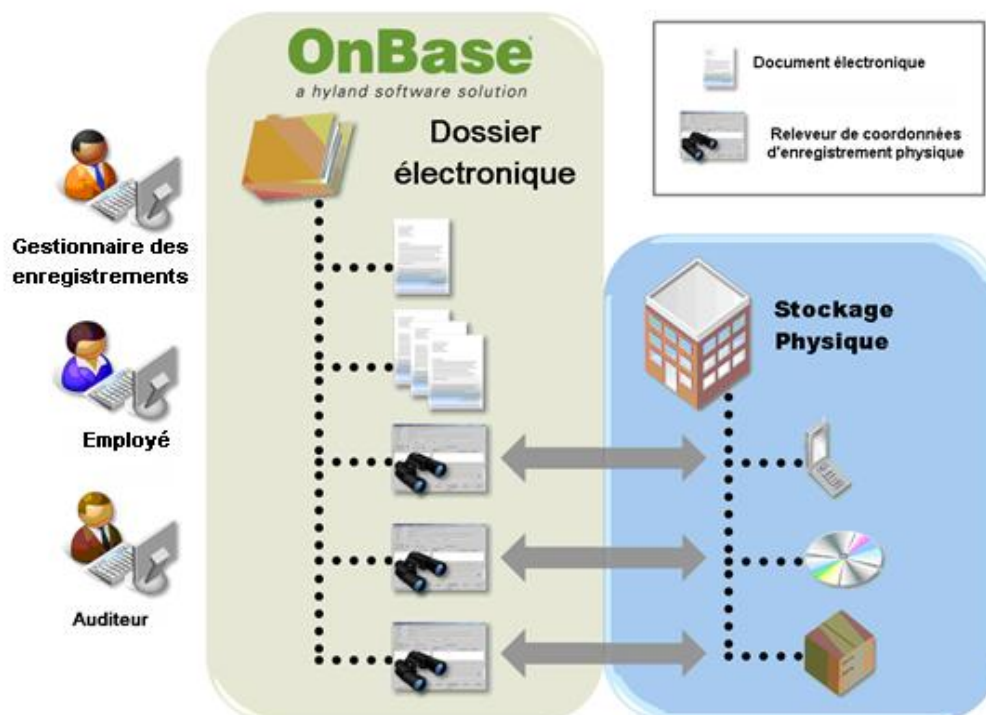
OnBase
a hyland software solution

Dossier électronique

Document électronique

Releveur de coordonnées d'enregistrement physique

Gestionnaire des enregistrements

Employé

Auditeur

Stockage Physique